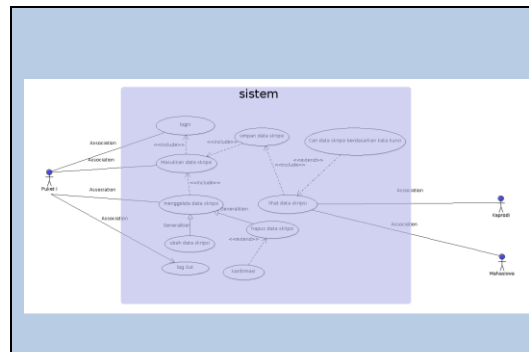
sistem

Association

Association

Association

Association

Puket I

login

<<include>>

Masukkan data skripsi

simpan data skripsi

<<include>>

Cari data skripsi berdasarkan kata kunci

<<extend>>

<<include>>

<<include>>

mengelola data skripsi

Generalization

lihat data skripsi

Generalization

ubah data skripsi

hapus data skripsi

<<extend>>

log out

konfirmasi

Association

Kaprodi

Association

Mahasiswa